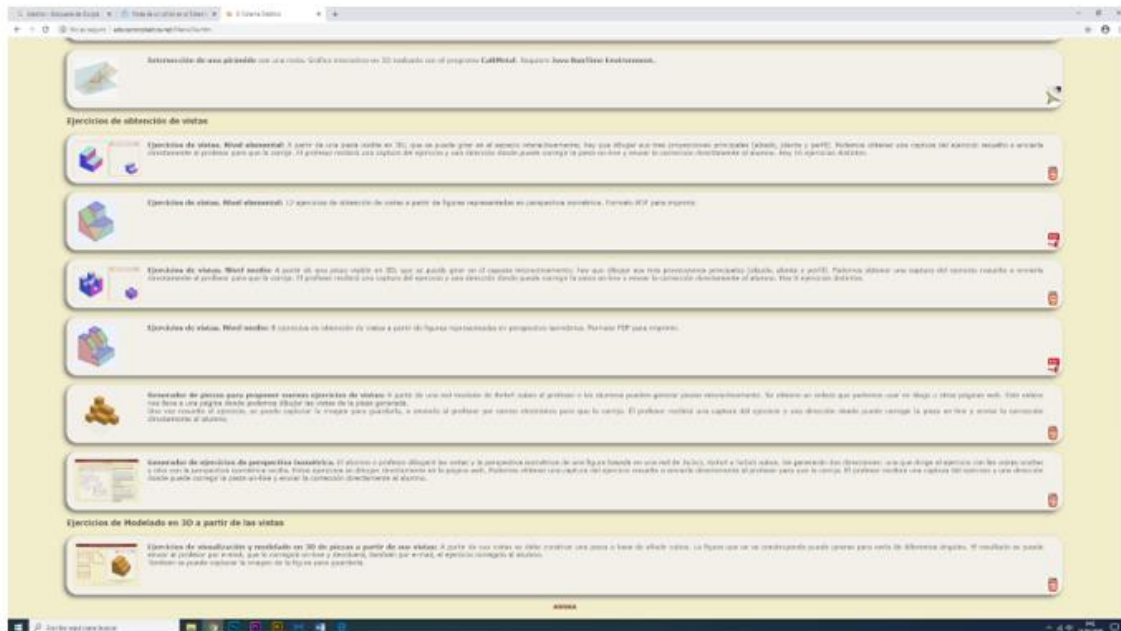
Intersección de una pirámide con una recta. Gráfico interactivo en 3D realizado con el programa CabriMetal. Requiere Java RunTime Environment.

Ejercicios de obtención de vistas

Ejercicios de vistas. Nivel elemental: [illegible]

Ejercicios de vistas. Nivel elemental: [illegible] Formato PDF para imprimir.

Ejercicios de vistas. Nivel medio: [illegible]

Ejercicios de vistas. Nivel medio: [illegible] Formato PDF para imprimir.

Generador de piezas para proponer nuevos ejercicios de vistas: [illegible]

Generador de ejercicios de perspectiva isométrica. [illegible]

Ejercicios de Modelado en 3D a partir de las vistas

Ejercicios de visualización y modelado en 3D de piezas a partir de sus vistas: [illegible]

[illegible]